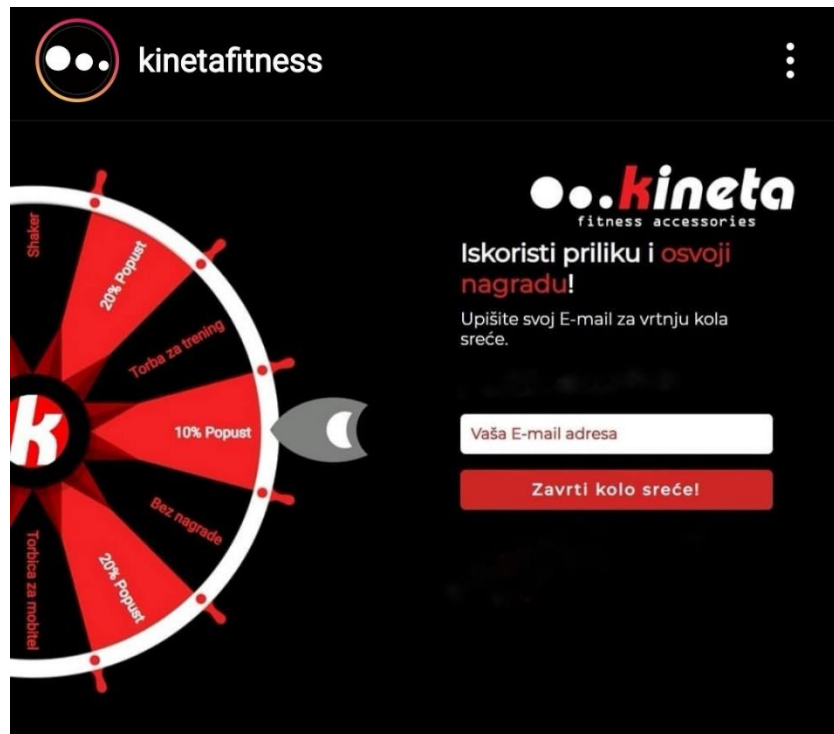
kinetafitness

Shaker

20% Popust

Torba za trening

10% Popust

Bez nagrade

20% Popust

Torbica za mobitel

k

kineta
fitness accessories

Iskoristi priliku i osvoji nagradu!

Upišite svoj E-mail za vrtnju kola sreće.

Vaša E-mail adresa

Zavrti kolo sreće!